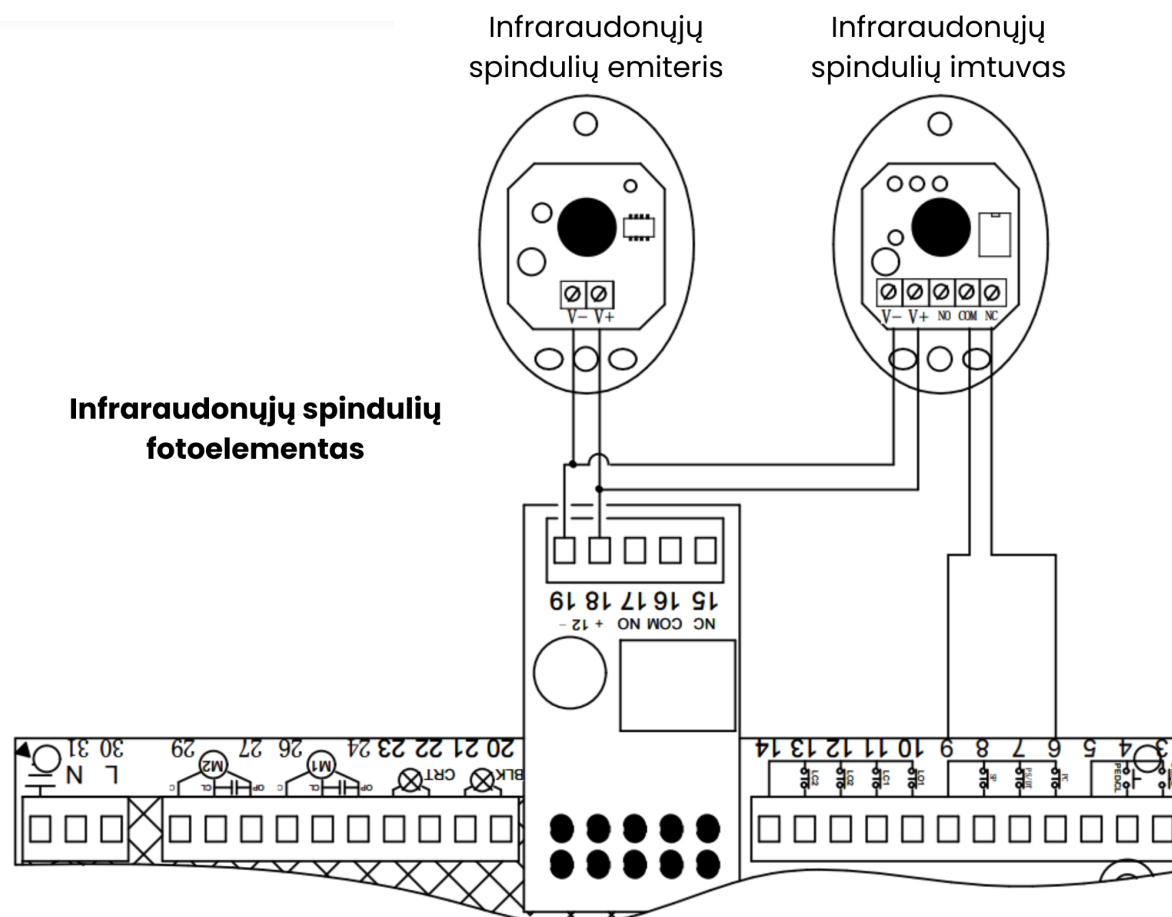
Infraraudonųjų spindulių emiteris

Infraraudonųjų spindulių imtuvas

V− V+

V− V+ NO COM NC

**Infraraudonųjų spindulių fotoelementas**

19 18 17 16 15
− + 12 NO COM NC

30 31
L N

29 M2 CL OP C 27 26 M1 CL OP C 24 23 22 CRT 21 20 BLK

14 13 12 11 10 9 8 7 6 5 4 3
LC2 LO2 LC1 LO1 IR PH/IR IR PEDCL